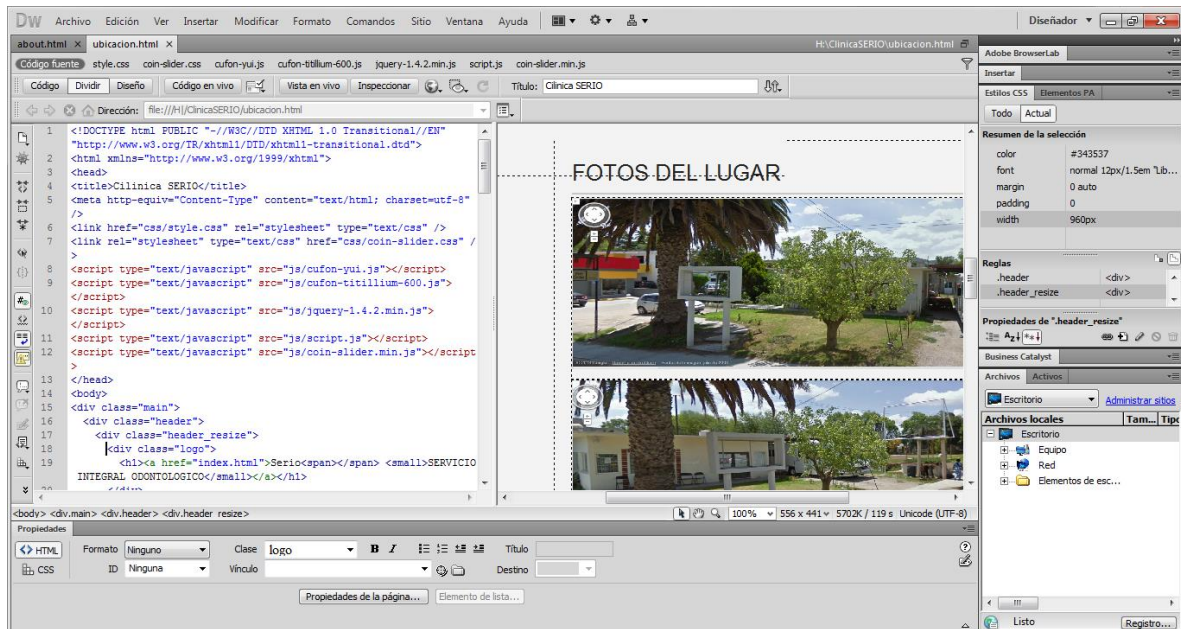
DW Archivo Edición Ver Insertar Modificar Formato Comandos Sitio Ventana Ayuda Diseñador ▾

about.html × ubicacion.html ×
H:\ClinicaSERIO\ubicacion.html

Código fuente style.css coin-slider.css cufon-yui.js cufon-titillium-600.js jquery-1.4.2.min.js script.js coin-slider.min.js

Código Dividir Diseño Código en vivo Vista en vivo Inspeccionar Título: Clinica SERIO

Dirección: file:///H|/ClinicaSERIO/ubicacion.html

1 <!DOCTYPE html PUBLIC "-//W3C//DTD XHTML 1.0 Transitional//EN"
"http://www.w3.org/TR/xhtml1/DTD/xhtml1-transitional.dtd">
2 <html xmlns="http://www.w3.org/1999/xhtml">
3 <head>
4 <title>Cilinica SERIO</title>
5 <meta http-equiv="Content-Type" content="text/html; charset=utf-8"
/>
6 <link href="css/style.css" rel="stylesheet" type="text/css" />
7 <link rel="stylesheet" type="text/css" href="css/coin-slider.css" /
>
8 <script type="text/javascript" src="js/cufon-yui.js"></script>
9 <script type="text/javascript" src="js/cufon-titillium-600.js">
</script>
10 <script type="text/javascript" src="js/jquery-1.4.2.min.js">
</script>
11 <script type="text/javascript" src="js/script.js"></script>
12 <script type="text/javascript" src="js/coin-slider.min.js"></script
>
13 </head>
14 <body>
15 <div class="main">
16 <div class="header">
17 <div class="header_resize">
18 <div class="logo">
19 <h1><a href="index.html">Serio<span></span> <small>SERVICIO
INTEGRAL ODONTOLOGICO</small></a></h1>

FOTOS DEL LUGAR

<body> <div.main> <div.header> <div.header_resize>
100% 556 x 441 5702K / 119 s Unicode (UTF-8)

Propiedades
<> HTML Formato Ninguno Clase logo B I Título
CSS ID Ninguna Vínculo Destino
Propiedades de la página... Elemento de lista...

Adobe BrowserLab
Insertar
Estilos CSS Elementos PA
Todo Actual
Resumen de la selección
color #343537
font normal 12px/1.5em "Lib...
margin 0 auto
padding 0
width 960px
Reglas
.header <div>
.header_resize <div>
Propiedades de ".header_resize"
Business Catalyst
Archivos Activos
Escritorio Administrar sitios
Archivos locales Tam... Tipo
Escritorio
Equipo
Red
Elementos de esc...
Listo Registro...